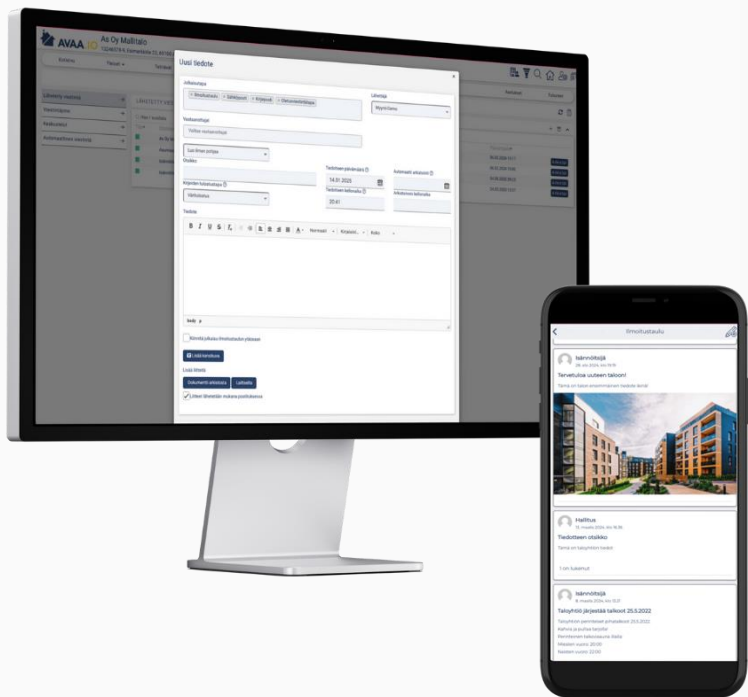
AVAA IO As Oy Mallitalo

Uusi tiedote

Julkaisutapa

Lähettäjä

Isännöitsijä

Tervetuloa uuteen taloon!

Hallitus

Tiedotteen otsikko

1 on lukenut

Isännöitsijä

Taloyhtiö järjestää talkoot 25.3.2022

Ilmoitustaulu

Liitä tiedosto

Lisää liite

14.01.2025

20:01